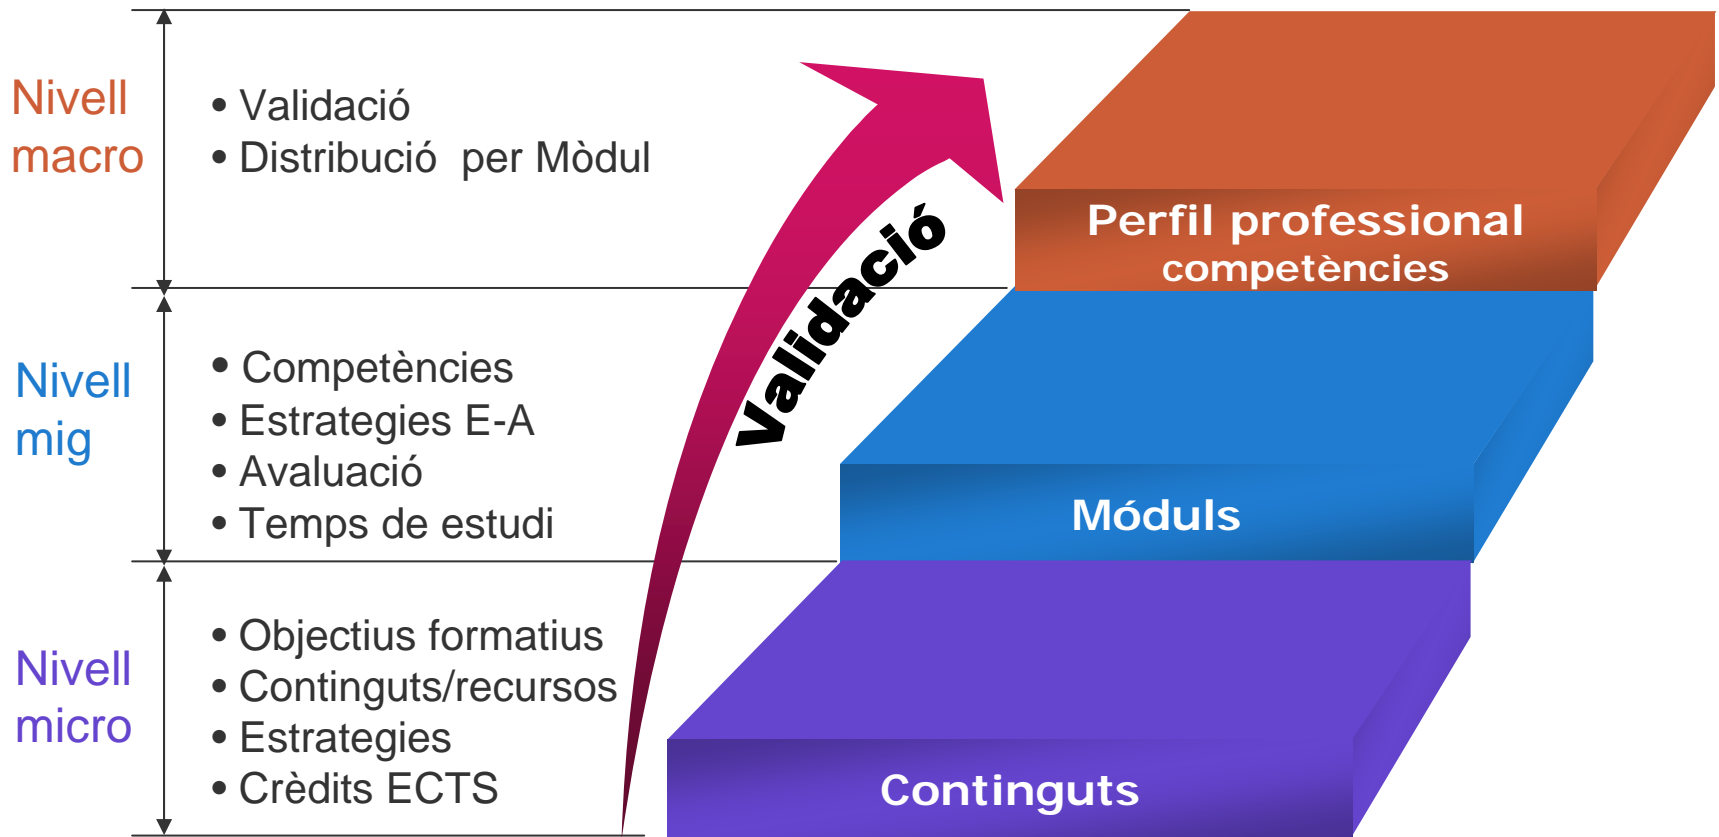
Nivell macro

• Validació
• Distribució per Mòdul

Nivell mig

• Competències
• Estrategies E-A
• Avaluació
• Temps de estudi

Nivell micro

• Objectius formatius
• Continguts/recursos
• Estrategies
• Crèdits ECTS

Validació

Perfil professional
competències

Móduls

Continguts